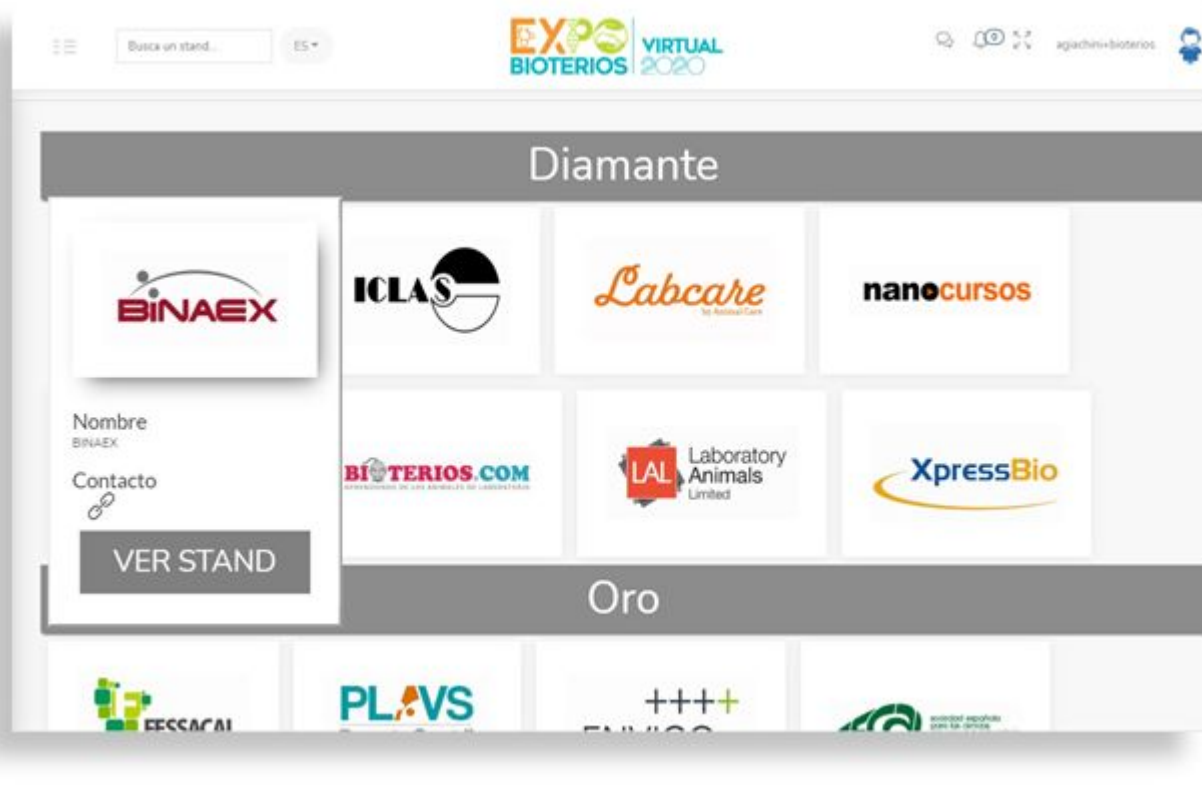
Busca un stand...

ES

EXPO BIOTERIOS VIRTUAL 2020

agiachini+bioterios

Diamante

BINAEX

Nombre
BINAEX

Contacto

VER STAND

ICLAS

Labcare
by AnimalCare

nanocursos

BIOTERIOS.COM

LAL Laboratory Animals Limited

XpressBio

Oro

FESSACAL

PLAVS

++++
ENVIGO

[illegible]